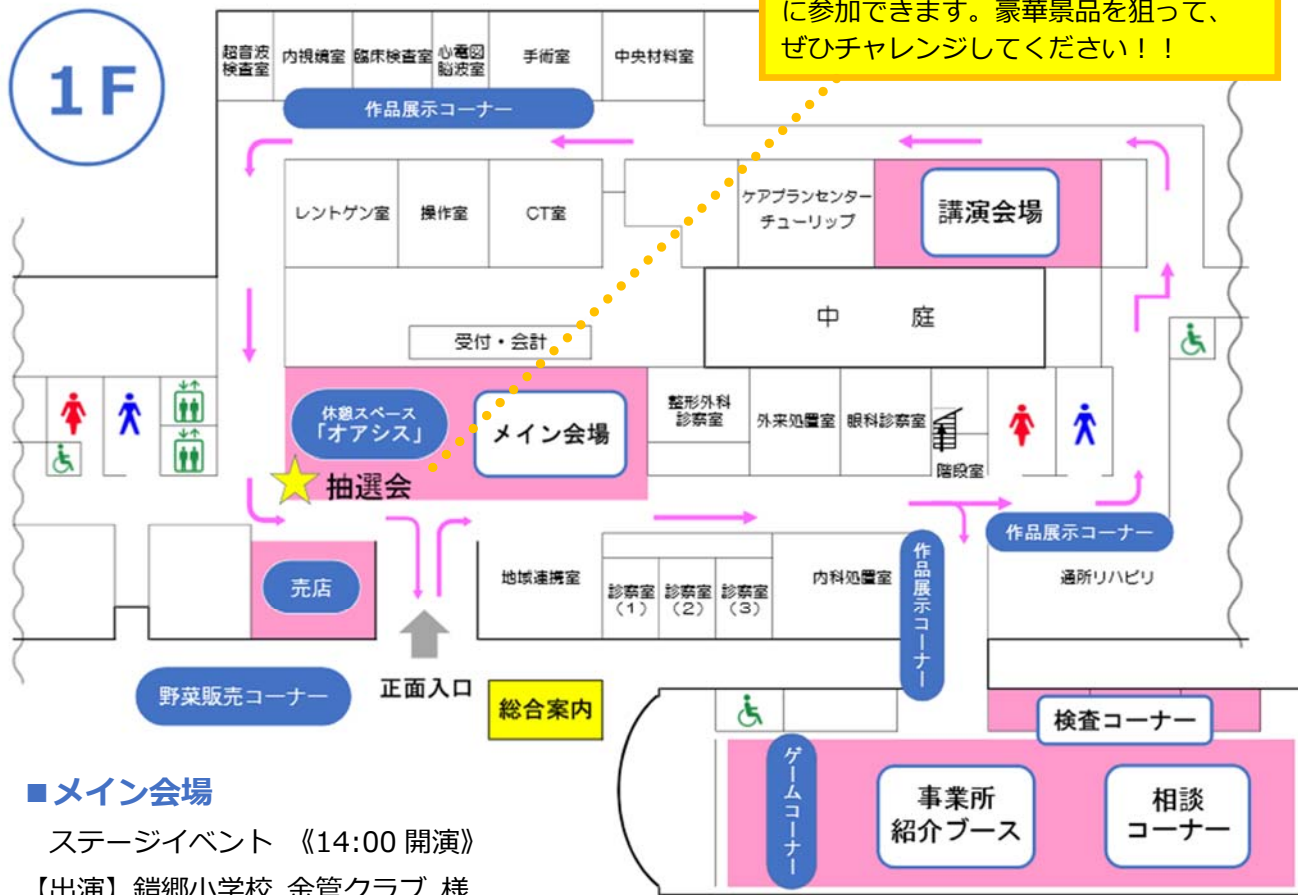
1F

に参加できます。豪華景品を狙って、ぜひチャレンジしてください！！

超音波検査室
内視鏡室
臨床検査室
心電図脳波室
手術室
中央材料室

作品展示コーナー

レントゲン室
操作室
CT室
ケアプランセンターチューリップ
講演会場

中　　庭

受付・会計

休憩スペース「オアシス」
メイン会場
整形外科診察室
外来処置室
眼科診察室
階段室

抽選会

作品展示コーナー

売店
地域連携室
診察室（1）
診察室（2）
診察室（3）
内科処置室
作品展示コーナー
通所リハビリ

野菜販売コーナー
正面入口
総合案内

検査コーナー
ゲームコーナー
事業所紹介ブース
相談コーナー

■メイン会場
ステージイベント《14:00 開演》
【出演】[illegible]郷小学校 金管クラブ 様